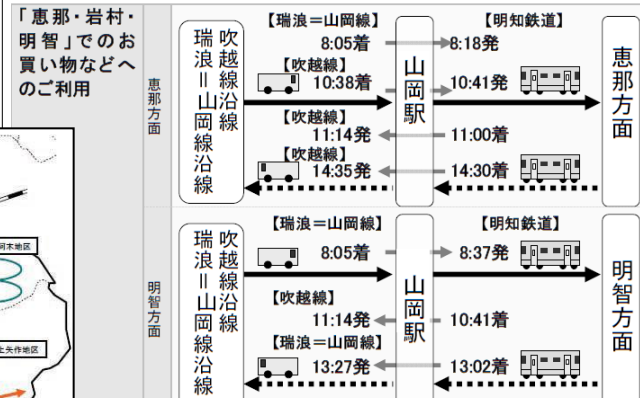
「恵那・岩村・明智」でのお買い物などへのご利用

恵那方面

吹越線沿線
瑞浪＝山岡線沿線

【瑞浪＝山岡線】
8:05着
【吹越線】
10:38着
【吹越線】
11:14発
【吹越線】
14:35発

山岡駅

【明知鉄道】
8:18発
10:41発
11:00着
14:30着

恵那方面

明智方面

吹越線沿線
瑞浪＝山岡線沿線

【瑞浪＝山岡線】
8:05着
【吹越線】
11:14発
【瑞浪＝山岡線】
13:27発

山岡駅

【明知鉄道】
8:37発
10:41着
13:02着

明智方面

河本地区

上矢作地区